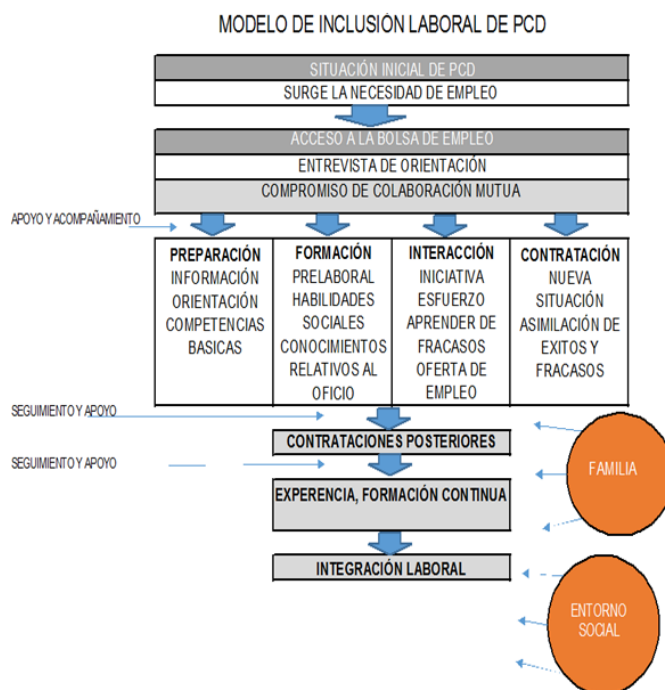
MODELO DE INCLUSIÓN LABORAL DE PCD

SITUACIÓN INICIAL DE PCD

SURGE LA NECESIDAD DE EMPLEO

ACCESO A LA BOLSA DE EMPLEO

ENTREVISTA DE ORIENTACIÓN

COMPROMISO DE COLABORACIÓN MUTUA

APOYO Y ACOMPAÑAMIENTO

| PREPARACIÓN | FORMACIÓN | INTERACCIÓN | CONTRATACIÓN |
|---|---|---|---|
| INFORMACIÓN ORIENTACIÓN COMPETENCIAS BASICAS | PRELABORAL HABILIDADES SOCIALES CONOCIMIENTOS RELATIVOS AL OFICIO | INICIATIVA ESFUERZO APRENDER DE FRACASOS OFERTA DE EMPLEO | NUEVA SITUACIÓN ASIMILACIÓN DE EXITOS Y FRACASOS |

SEGUIMIENTO Y APOYO

CONTRATACIONES POSTERIORES

SEGUIMIENTO Y APOYO

FAMILIA

EXPERIENCIA, FORMACIÓN CONTINUA

INTEGRACIÓN LABORAL

ENTORNO SOCIAL